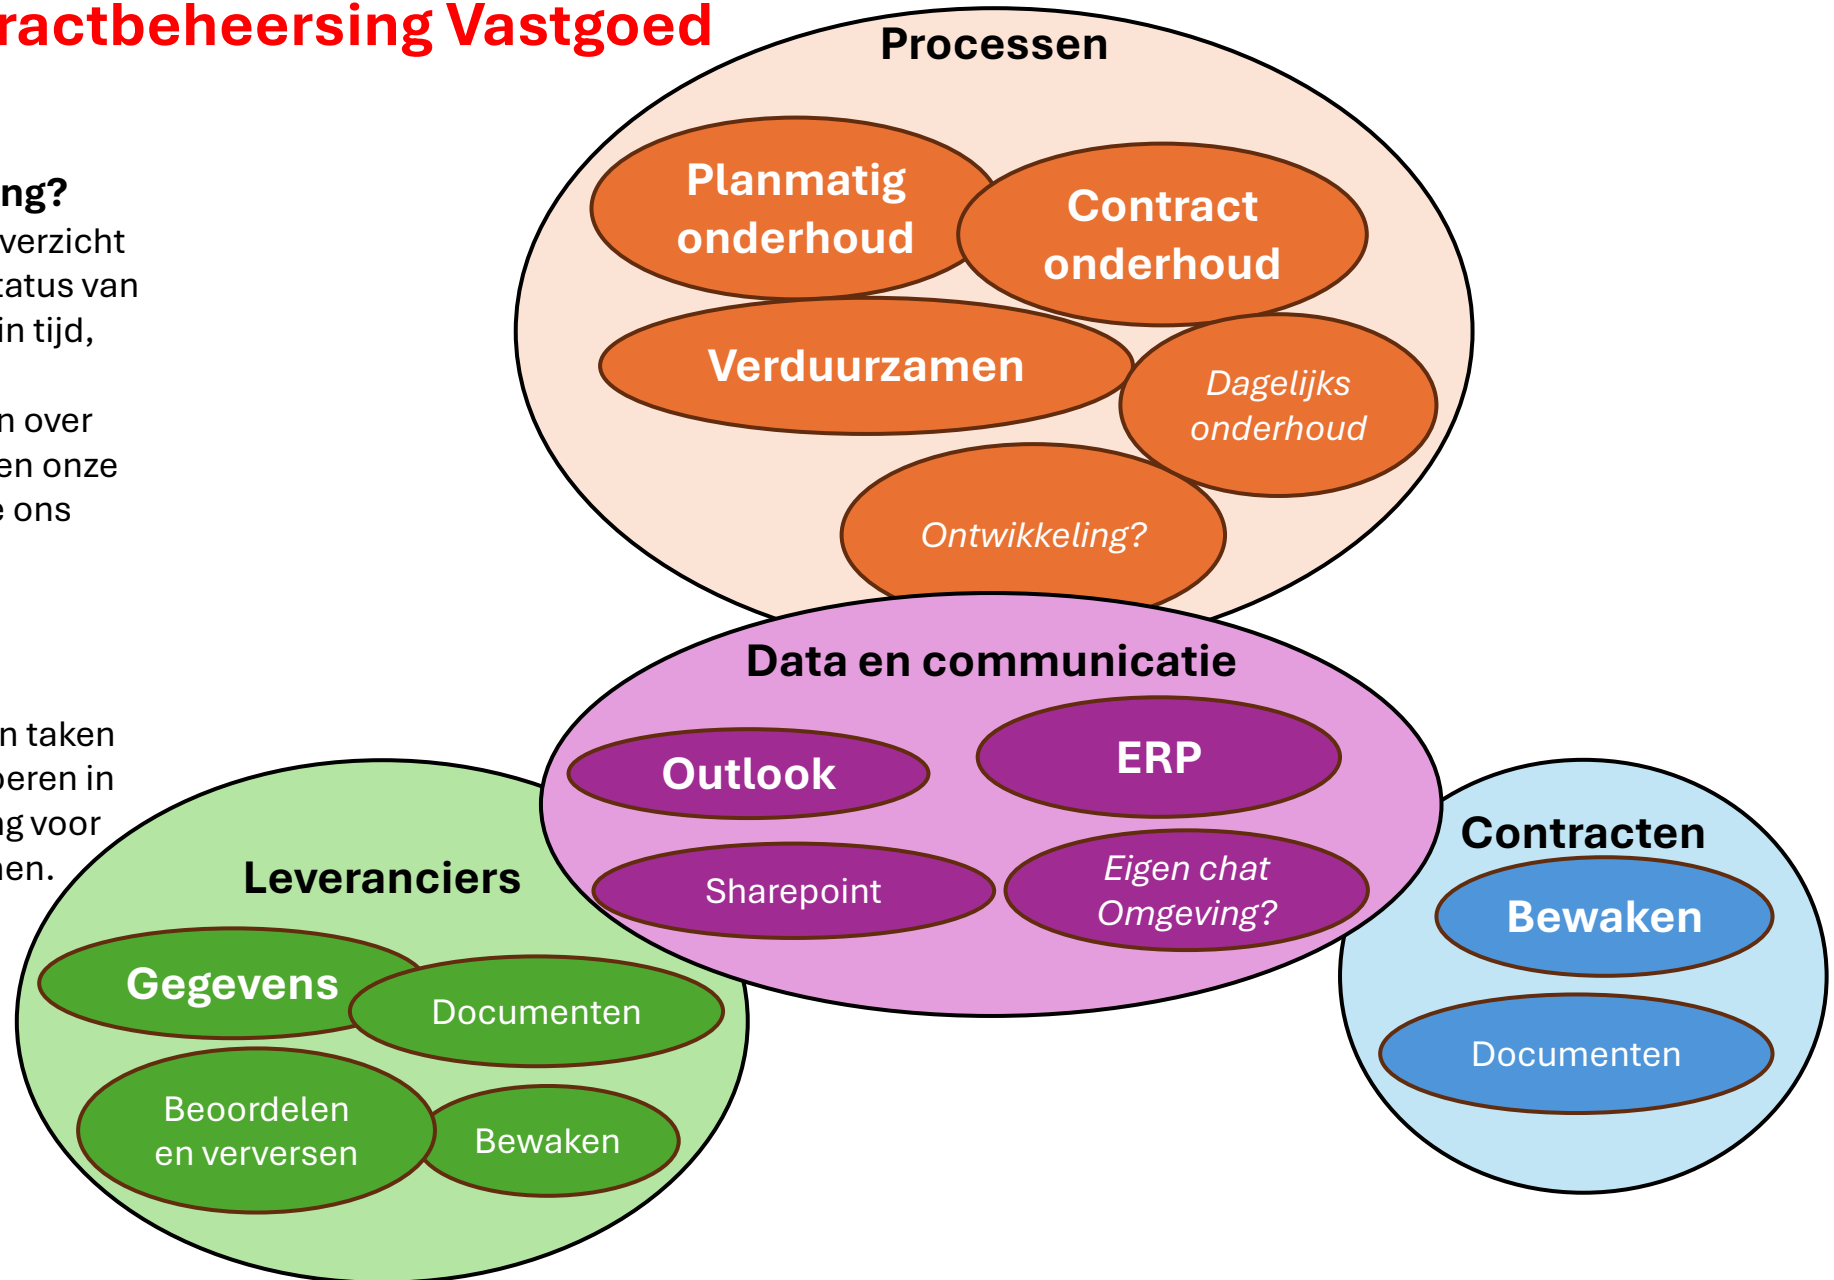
ractbeheersing Vastgoed

ng?
verzicht
tatus van
in tijd,

n over
en onze
e ons

n taken
eren in
g voor
en.

Processen

Planmatig onderhoud

Contract onderhoud

Verduurzamen

Dagelijks onderhoud

Ontwikkeling?

Data en communicatie

Outlook

ERP

Sharepoint

Eigen chat Omgeving?

Leveranciers

Gegevens

Documenten

Beoordelen en verversen

Bewaken

Contracten

Bewaken

Documenten